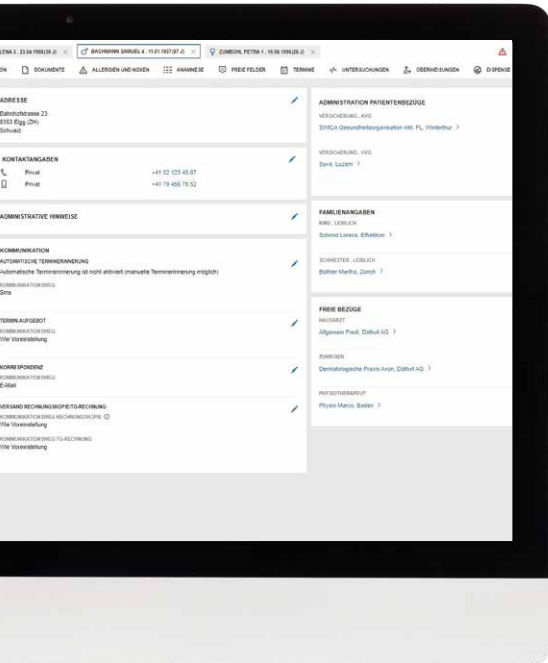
LENA 2., 23.04.1990 (30 J) × BACHMANN SAMUEL 4., 11.01.1937 (87 J) × ZUMBÜHL PETRA 1., 10.06.1996 (28 J) ×

ON DOKUMENTE ALLERGIEN UND NOXEN ANAMNESE FREIE FELDER TERMINE UNTERSUCHUNGEN ÜBERWEISUNGEN DISPENSE

ADRESSE
Bahnhofstrasse 23
8363 Elgg (ZH)
Schweiz

KONTAKTANGABEN
Privat +41 52 123 45 67
Privat +41 79 456 78 52

ADMINISTRATIVE HINWEISE

KOMMUNIKATION
AUTOMATISCHE TERMINERINNERUNG
Automatische Terminerinnerung ist nicht aktiviert (manuelle Terminerinnerung möglich)
KOMMUNIKATIONSWEG
Sms

TERMIN-AUFGEBOT
KOMMUNIKATIONSWEG
Wie Voreinstellung

KORRESPONDENZ
KOMMUNIKATIONSWEG
E-Mail

VERSAND RECHNUNG/KOPIE/TG-RECHNUNG
KOMMUNIKATIONSWEG RECHNUNG/KOPIE
Wie Voreinstellung
KOMMUNIKATIONSWEG TG-RECHNUNG
Wie Voreinstellung

ADMINISTRATION PATIENTENBEZÜGE
VERSICHERUNG, AVG
SWICA Gesundheitsorganisation inkl. FL, Winterthur >
VERSICHERUNG, UVG
Suva, Luzern >

FAMILIENANGABEN
KIND, LEIBLICH
Schmid Lorena, Effretikon >
SCHWESTER, LEIBLICH
Büttner Martha, Zürich >

FREIE BEZÜGE
HAUSARZT
Allgemein Fredi, Dättwil AG >
ZUWEISER
Dermatologische Praxis Anon, Dättwil AG >
PHYSIOTHERAPEUT
Physio Marco, Baden >